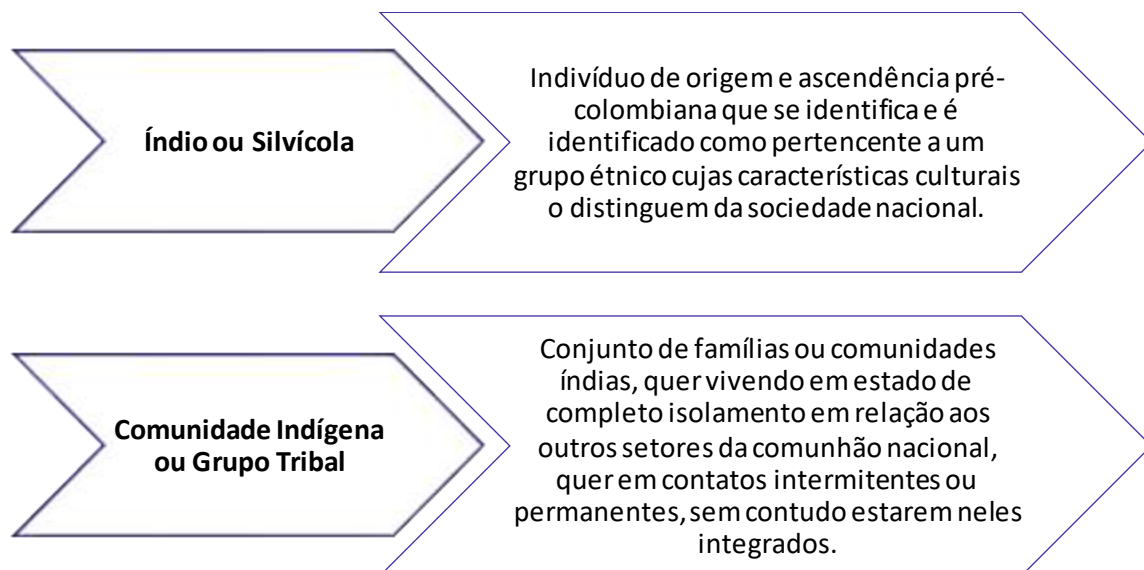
Índio ou Silvícola

Indivíduo de origem e ascendência pré-colombiana que se identifica e é identificado como pertencente a um grupo étnico cujas características culturais o distinguem da sociedade nacional.

Comunidade Indígena ou Grupo Tribal

Conjunto de famílias ou comunidades índias, quer vivendo em estado de completo isolamento em relação aos outros setores da comunhão nacional, quer em contatos intermitentes ou permanentes, sem contudo estarem neles integrados.